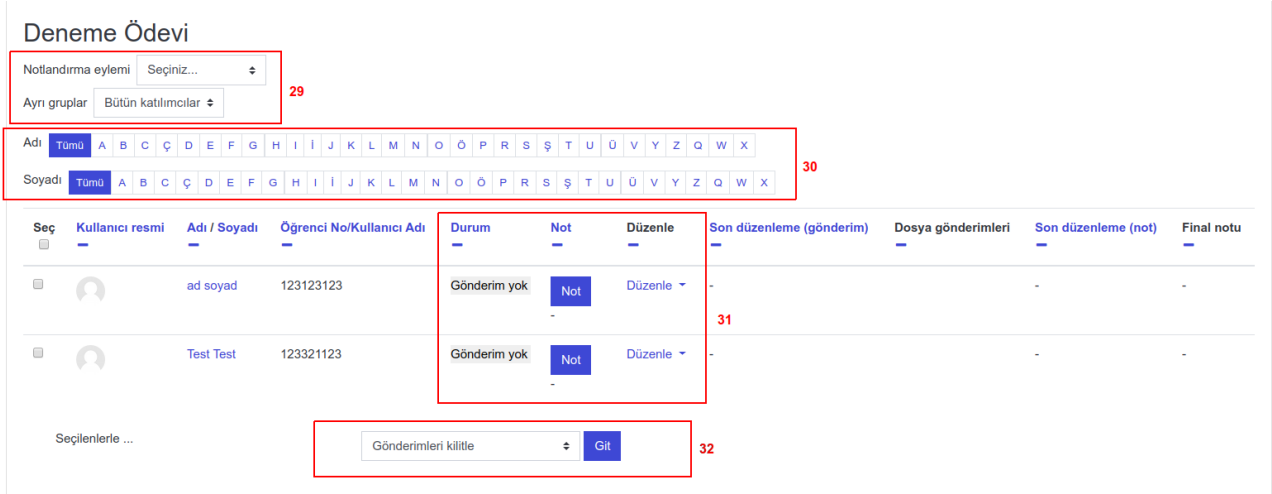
Deneme Ödevi

Notlandırma eylemi Seçiniz...
Ayrı gruplar Bütün katılımcılar

29

Adı Tümü A B C Ç D E F G H I İ J K L M N O Ö P R S Ş T U Ü V Y Z Q W X
Soyadı Tümü A B C Ç D E F G H I İ J K L M N O Ö P R S Ş T U Ü V Y Z Q W X

30

| Seç | Kullanıcı resmi | Adı / Soyadı | Öğrenci No/Kullanıcı Adı | Durum | Not | Düzenle | Son düzenleme (gönderim) | Dosya gönderimleri | Son düzenleme (not) | Final notu |
|---|---|---|---|---|---|---|---|---|---|---|
| | | ad soyad | 123123123 | Gönderim yok | Not - | Düzenle | - | | - | - |
| | | Test Test | 123321123 | Gönderim yok | Not - | Düzenle | - | | - | - |

31

Seçilenlerle ...

Gönderimleri kilitle Git

32